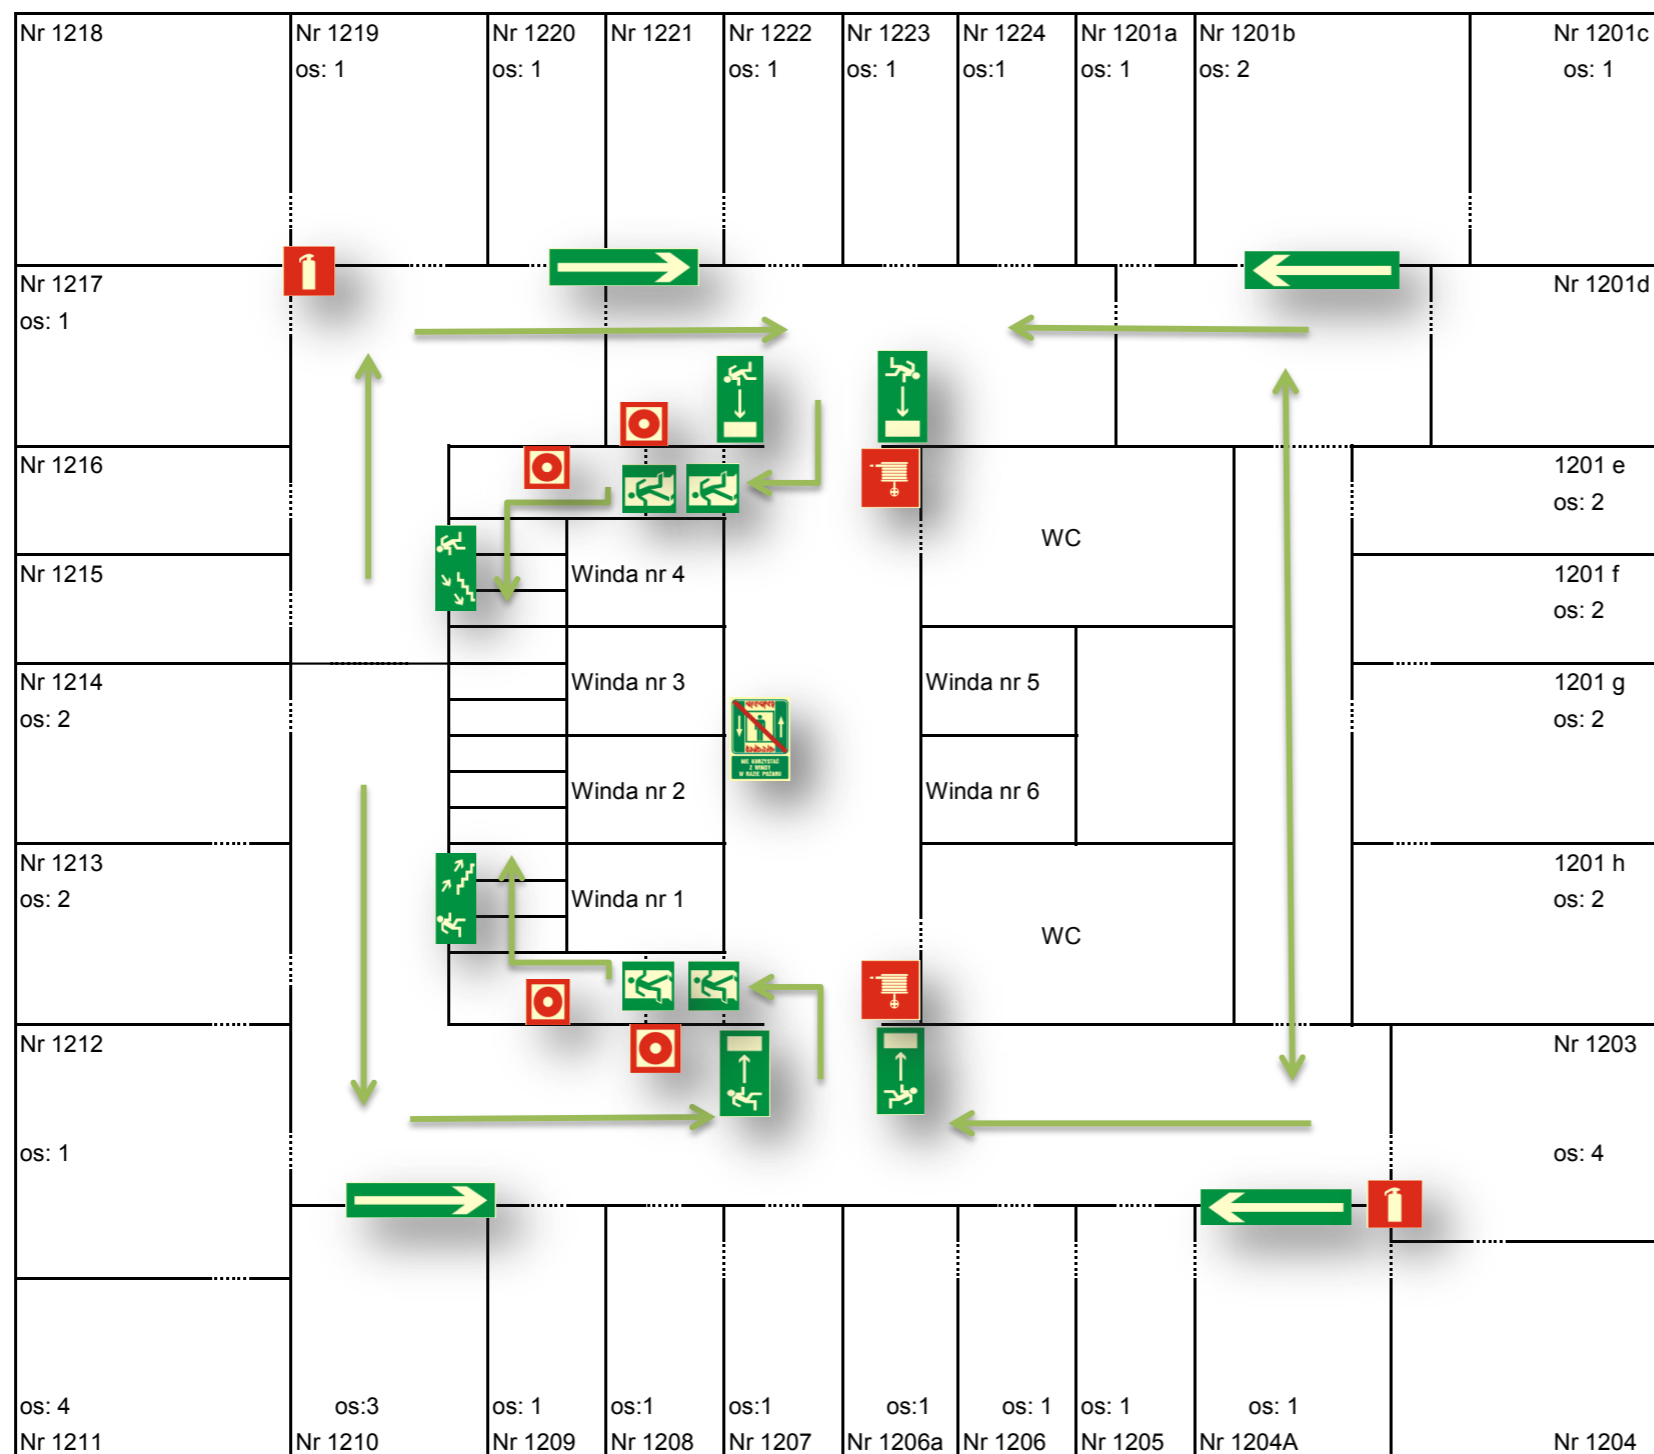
Nr 1218

Nr 1219
os: 1

Nr 1220
os: 1

Nr 1221

Nr 1222
os: 1

Nr 1223
os: 1

Nr 1224
os:1

Nr 1201a
os: 1

Nr 1201b
os: 2

Nr 1201c
os: 1

Nr 1217
os: 1

Nr 1201d

Nr 1216

1201 e
os: 2

WC

Nr 1215

Winda nr 4

1201 f
os: 2

Nr 1214
os: 2

Winda nr 3

Winda nr 5

1201 g
os: 2

NIE KORZYSTAĆ Z WINDY W RAZIE POŻARU

Winda nr 2

Winda nr 6

Nr 1213
os: 2

Winda nr 1

1201 h
os: 2

WC

Nr 1212

os: 1

Nr 1203

os: 4

os: 4
Nr 1211

os:3
Nr 1210

os: 1
Nr 1209

os:1
Nr 1208

os:1
Nr 1207

os:1
Nr 1206a

os: 1
Nr 1206

os: 1
Nr 1205

os: 1
Nr 1204A

Nr 1204